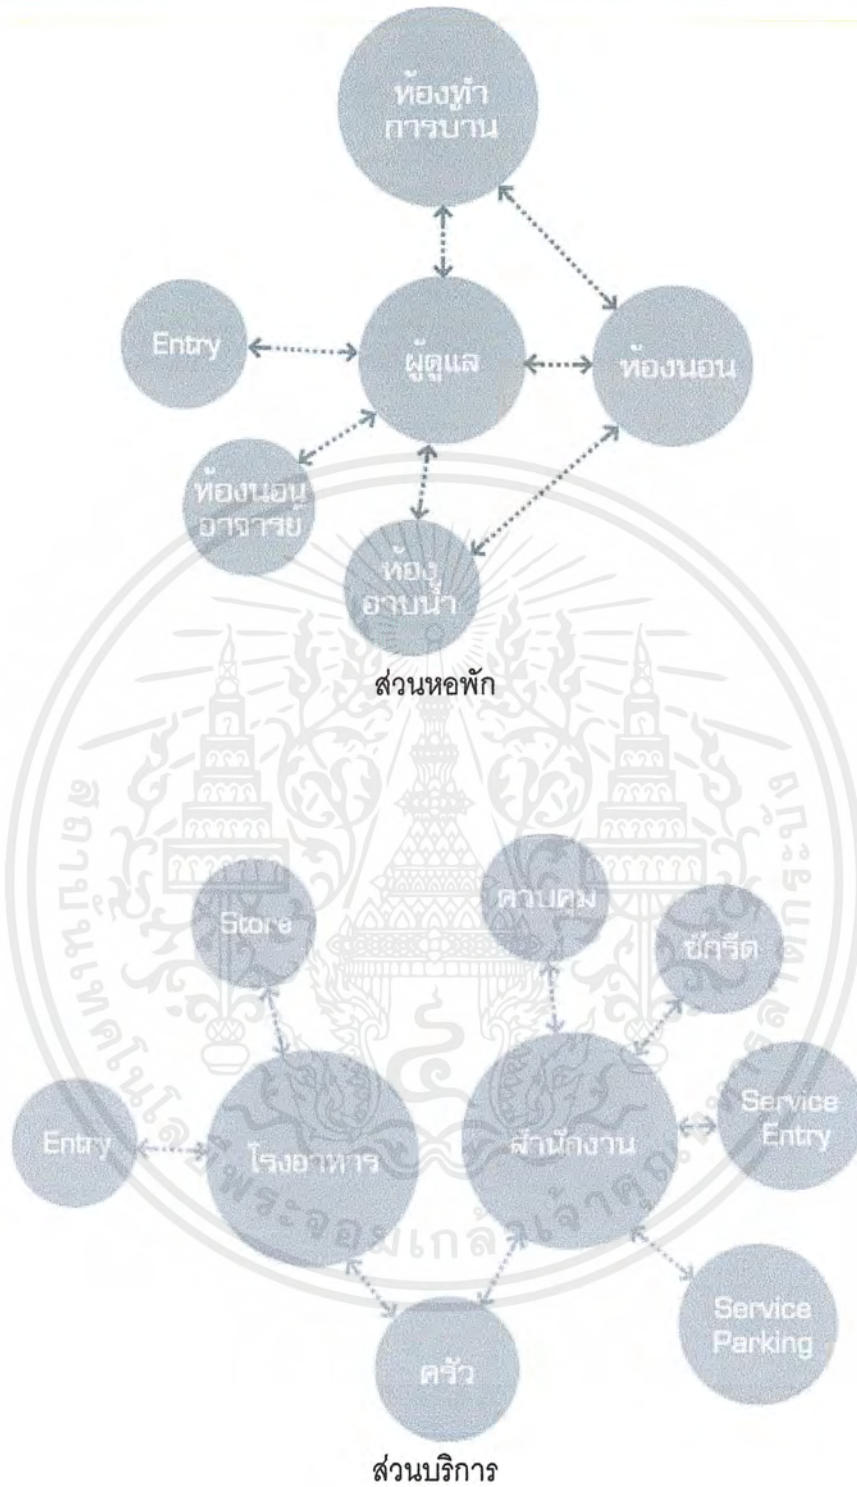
ห้องทำการบาน

Entry

ผู้ดูแล

ห้องนอน

ห้องนอนอาจารย์

ห้องอาบน้ำ

ส่วนหอพัก

Store

ควบคุม

ซักรีด

Entry

โรงอาหาร

สำนักงาน

Service Entry

Service Parking

ครัว

ส่วนบริการ

สถาบันเทคโนโลยีพระจอมเกล้าเจ้าคุณทหารลาดกระบัง